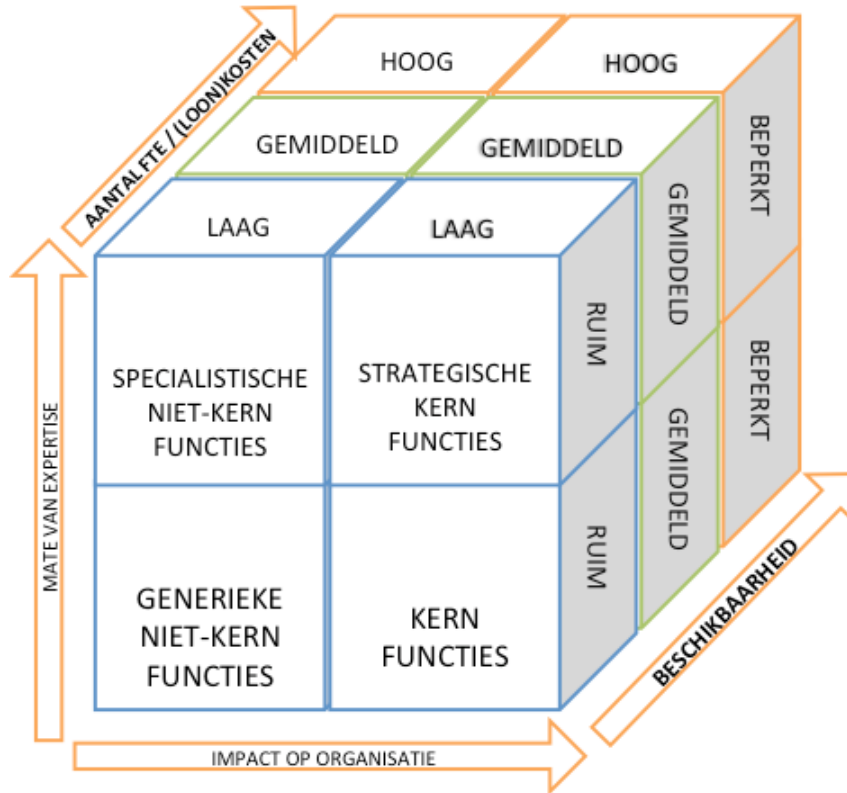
AANTAL FTE / (LOON)KOSTEN

HOOG

HOOG

GEMIDDELD

GEMIDDELD

LAAG

LAAG

BEPERKT

GEMIDDELD

RUIM

SPECIALISTISCHE NIET-KERN FUNCTIES

STRATEGISCHE KERN FUNCTIES

BEPERKT

GEMIDDELD

RUIM

GENERIEKE NIET-KERN FUNCTIES

KERN FUNCTIES

MATE VAN EXPERTISE

BESCHIKBAARHEID

IMPACT OP ORGANISATIE